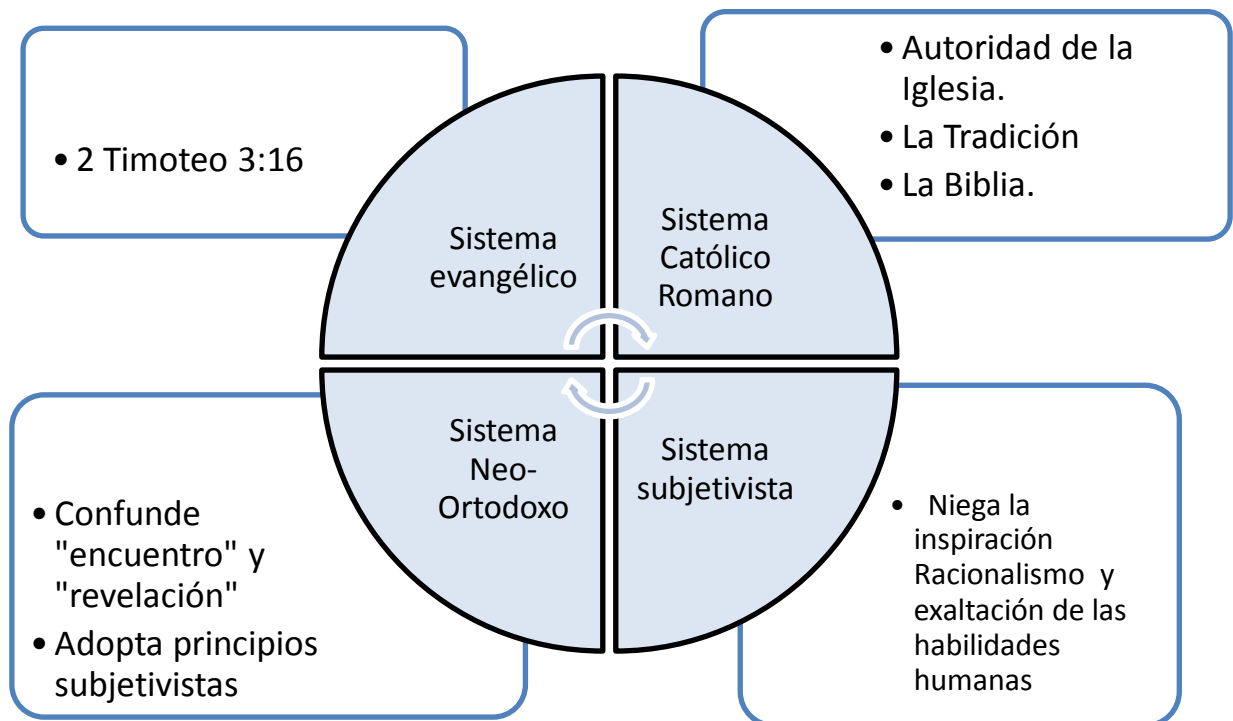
• 2 Timoteo 3:16

Sistema evangélico

Sistema Católico Romano

• Autoridad de la Iglesia.
• La Tradición
• La Biblia.

• Confunde "encuentro" y "revelación"
• Adopta principios subjetivistas

Sistema Neo-Ortodoxo

Sistema subjetivista

• Niega la inspiración Racionalismo y exaltación de las habilidades humanas